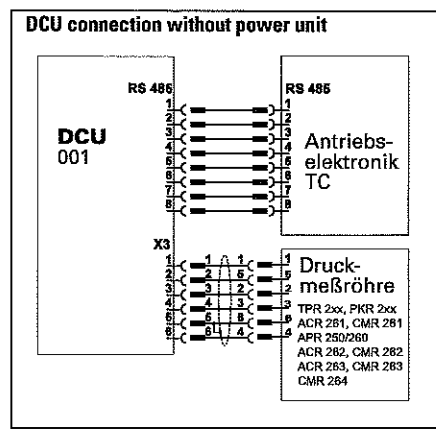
DCU connection without power unit

RS 485

DCU
001

1
2
3
4
5
6
7
8

RS 485

1
2
3
4
5
6
7
8

Antriebs-
elektronik
TC

X3

1
2
3
4
5
6
7
8

1 1
2 5
3 2
4 3
5 6
6 4

1
5
2
3
6
4

Druck-
meßröhre

TPR 2xx, PKR 2xx
ACR 261, CMR 261
APR 250/260
ACR 262, CMR 262
ACR 263, CMR 263
CMR 264